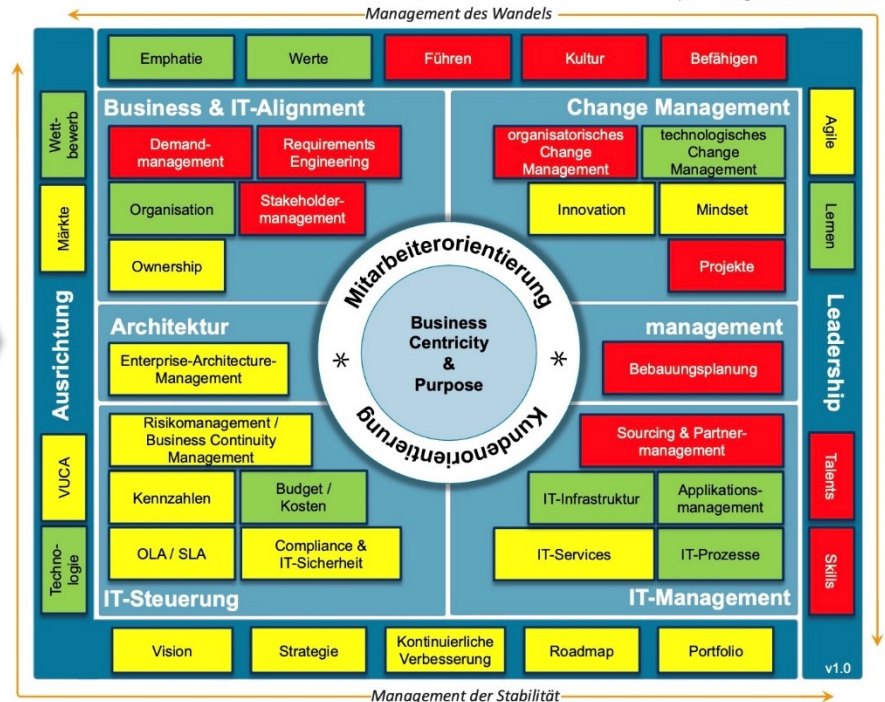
Management des Wandels

Emphatie

Werte

Führen

Kultur

Befähigen

Business & IT-Alignment

Demandmanagement

Requirements Engineering

Organisation

Stakeholdermanagement

Ownership

Change Management

organisatorisches Change Management

technologisches Change Management

Innovation

Mindset

Projekte

Wettbewerb

Märkte

Ausrichtung

VUCA

Technologie

Agile

Lernen

Leadership

Talents

Skills

Mitarbeiterorientierung

Business Centricity & Purpose

Kundenorientierung

Architektur

Enterprise-Architecture-Management

management

Bebauungsplanung

Risikomanagement / Business Continuity Management

Kennzahlen

Budget / Kosten

OLA / SLA

Compliance & IT-Sicherheit

IT-Steuerung

Sourcing & Partnermanagement

IT-Infrastruktur

Applikationsmanagement

IT-Services

IT-Prozesse

IT-Management

Vision

Strategie

Kontinuierliche Verbesserung

Roadmap

Portfolio

v1.0

Management der Stabilität